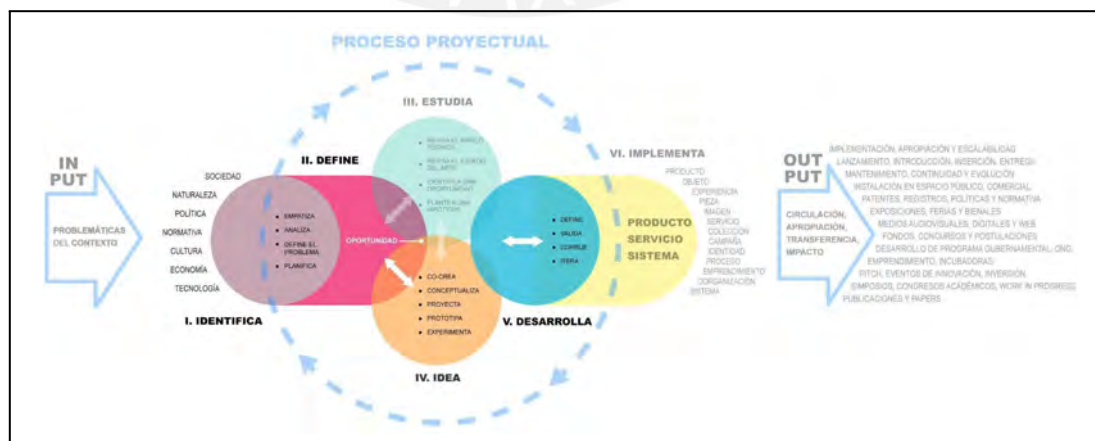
PROCESO PROYECTUAL

IN PUT

PROBLEMÁTICAS DEL CONTEXTO

SOCIEDAD
NATURALEZA
POLÍTICA
NORMATIVA
CULTURA
ECONOMÍA
TECNOLOGÍA

I. IDENTIFICA

II. DEFINE

• EMPATIZA
• ANALIZA
• DEFINE EL PROBLEMA
• PLANIFICA

OPORTUNIDAD

III. ESTUDIA

• REVISA EL MARCO TEÓRICO
• REVISA EL ESTADO DEL ARTE
• IDENTIFICA UNA OPORTUNIDAD
• PLANTEA UNA HIPÓTESIS

IV. IDEA

• CO-CREA
• CONCEPTUALIZA
• PROYECTA
• PROTOTIPA
• EXPERIMENTA

V. DESARROLLA

• DEFINE
• VALIDA
• CORRIGE
• ITERA

VI. IMPLEMENTA

PRODUCTO
SERVICIO
SISTEMA

PRODUCTO
OBJETO
EXPERIENCIA
PIEZA
IMAGEN
SERVICIO
COLECCIÓN
CAMPAÑA
IDENTIDAD
PROCESO
EMPRENDIMIENTO
ORGANIZACIÓN
SISTEMA

OUT PUT

CIRCULACIÓN, APROPIACIÓN, TRANSFERENCIA, IMPACTO

IMPLEMENTACIÓN, APROPIACIÓN Y ESCALABILIDAD
LANZAMIENTO, INTRODUCCIÓN, INSERCIÓN, ENTREGA
MANTENIMIENTO, CONTINUIDAD Y EVOLUCIÓN
INSTALACIÓN EN ESPACIO PÚBLICO, COMERCIAL
PATENTES, REGISTROS, POLÍTICAS Y NORMATIVA
EXPOSICIONES, FERIAS Y BIENALES
MEDIOS AUDIOVISUALES, DIGITALES Y WEB
FONDOS, CONCURSOS Y POSTULACIONES
DESARROLLO DE PROGRAMA GUBERNAMENTAL, ONG
EMPRENDIMIENTO, INCUBADORAS
PITCH, EVENTOS DE INNOVACIÓN, INVERSIÓN
SIMPOSIOS, CONGRESOS ACADÉMICOS, WORK IN PROGRESS
PUBLICACIONES Y PAPERS